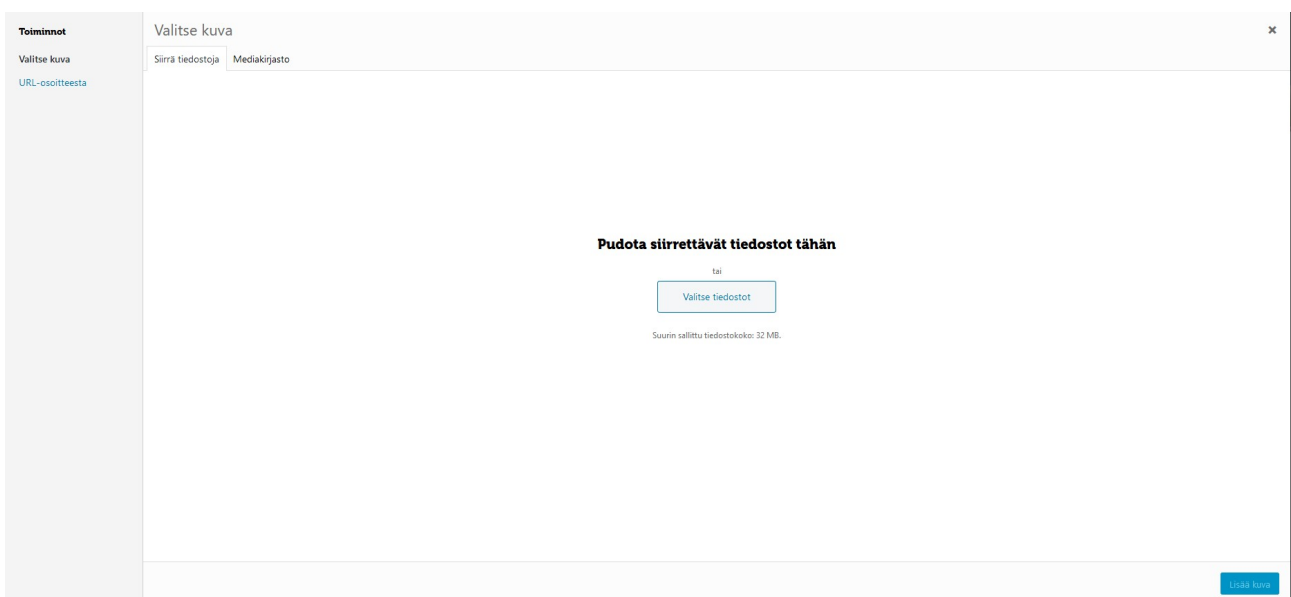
Toiminnot

Valitse kuva

URL-osoitteesta

Valitse kuva

×

Siirrä tiedostoja

Mediakirjasto

Pudota siirrettävät tiedostot tähän

tai

Valitse tiedostot

Suurin sallittu tiedostokoko: 32 MB.

Lisää kuva